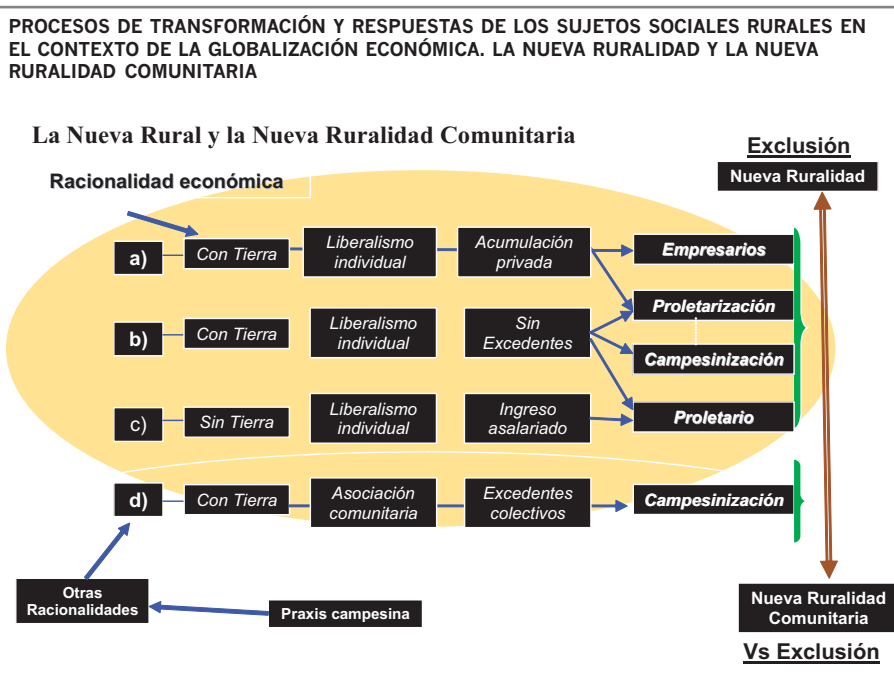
PROCESOS DE TRANSFORMACIÓN Y RESPUESTAS DE LOS SUJETOS SOCIALES RURALES EN EL CONTEXTO DE LA GLOBALIZACIÓN ECONÓMICA. LA NUEVA RURALIDAD Y LA NUEVA RURALIDAD COMUNITARIA

La Nueva Rural y la Nueva Ruralidad Comunitaria

Exclusión

Nueva Ruralidad

Racionalidad económica

a) Con Tierra → Liberalismo individual → Acumulación privada → Empresarios, Proletarización

b) Con Tierra → Liberalismo individual → Sin Excedentes → Proletarización, Campesinización, Proletario

c) Sin Tierra → Liberalismo individual → Ingreso asalariado → Proletario

d) Con Tierra → Asociación comunitaria → Excedentes colectivos → Campesinización

Otras Racionalidades

Praxis campesina

Nueva Ruralidad Comunitaria

Vs Exclusión